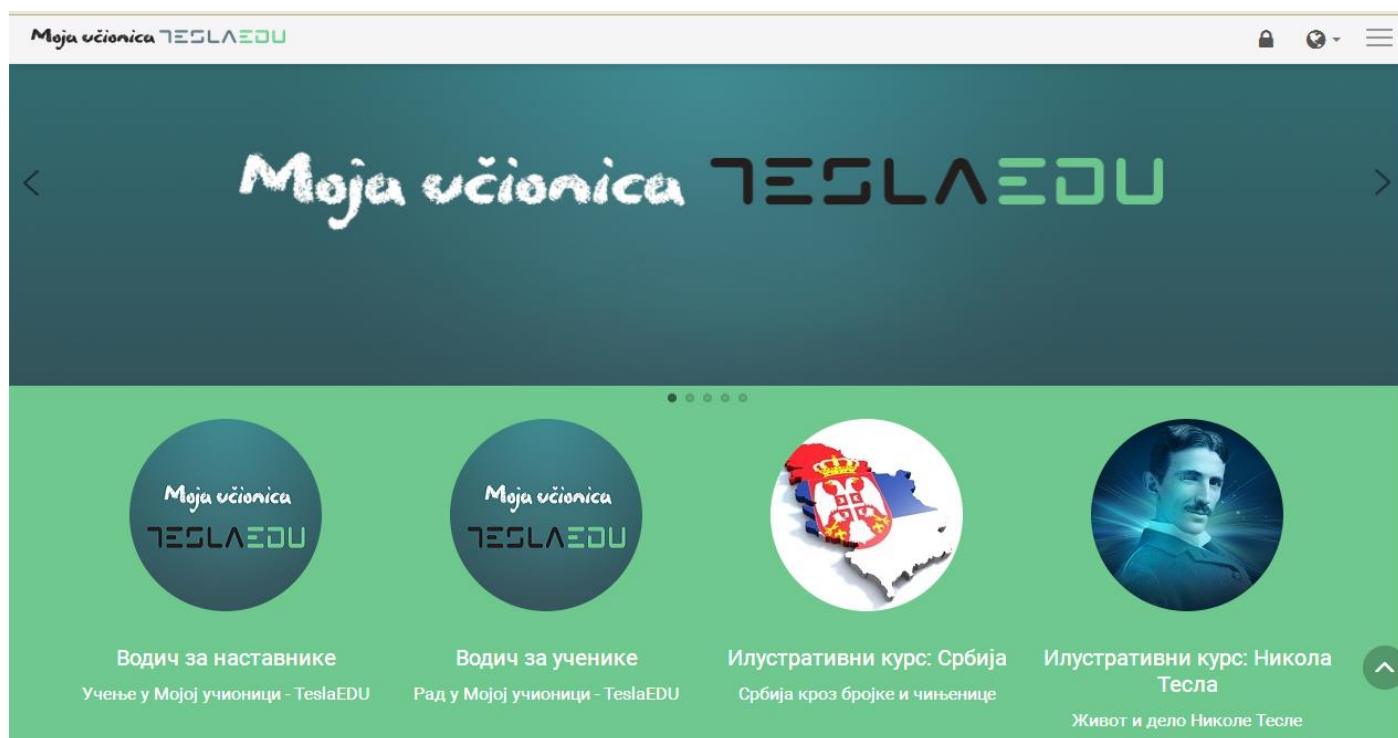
Moja učionica TESLAEDU

Moja učionica TESLAEDU

Moja učionica TESLAEDU

Moja učionica TESLAEDU

Водич за наставнике
Учење у Мојој учионици - TeslaEDU

Водич за ученике
Рад у Мојој учионици - TeslaEDU

Илустративни курс: Србија
Србија кроз бројке и чињенице

Илустративни курс: Никола Тесла
Живот и дело Николе Тесле